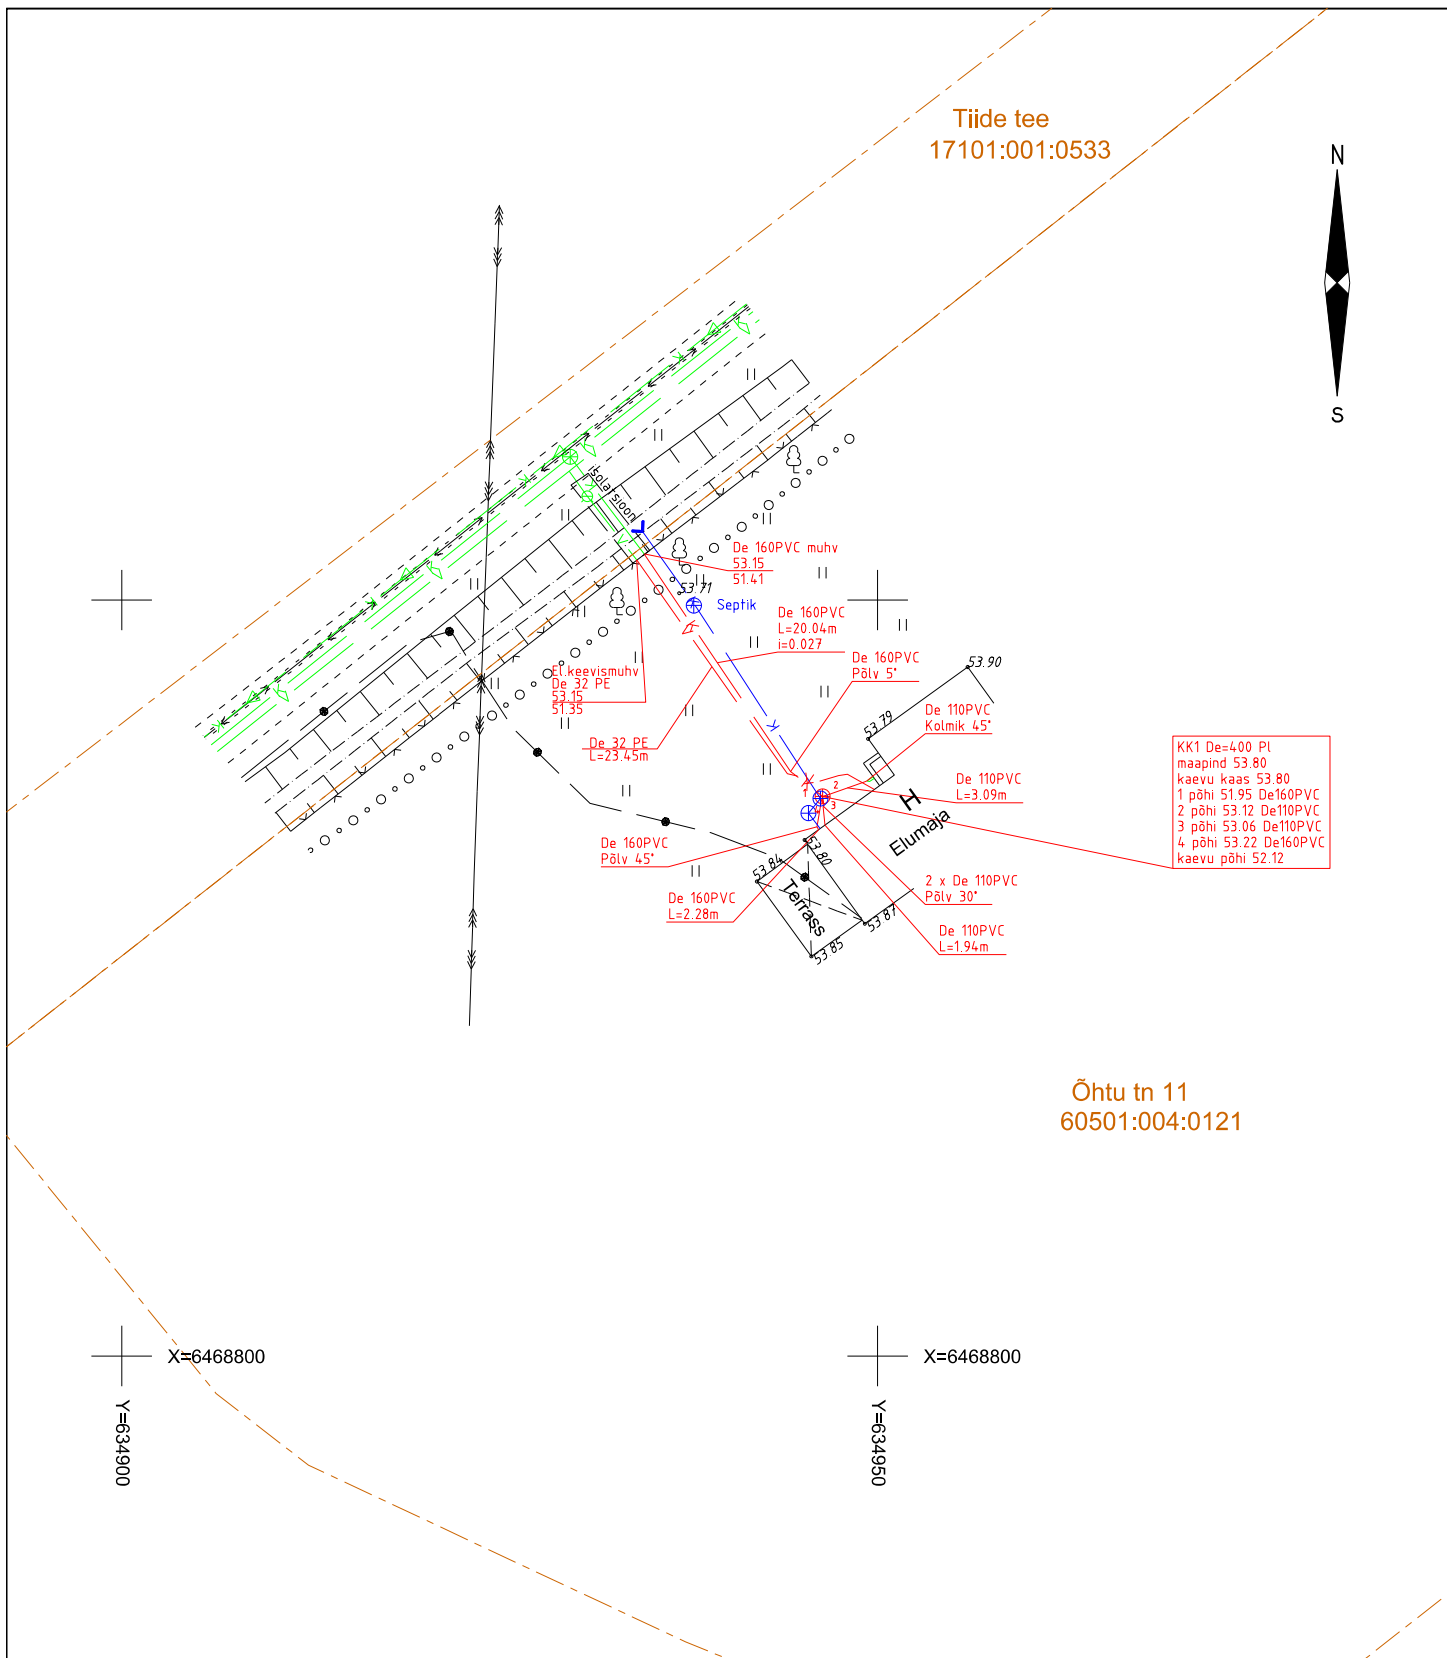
Tiide tee
17101:001:0533

N

S

Isolatsioon

De 160PVC muhv
53.15
51.41

53.71

Septik

De 160PVC
L=20.04m
i=0.027

De 160PVC
Põlv 5°

53.90

El.keevismuhv
De 32 PE
53.15
51.35

53.79

De 110PVC
Kolmik 45°

De 32 PE
L=23.45m

KK1 De=400 Pl
maapind 53.80
kaevu kaas 53.80
1 põhi 51.95 De160PVC
2 põhi 53.12 De110PVC
3 põhi 53.06 De110PVC
4 põhi 53.22 De160PVC
kaevu põhi 52.12

De 110PVC
L=3.09m

H
Elumaja

De 160PVC
Põlv 45°

53.84
53.80

Terrass

2 x De 110PVC
Põlv 30°

De 160PVC
L=2.28m

53.87
53.85

De 110PVC
L=1.94m

Õhtu tn 11
60501:004:0121

X=6468800
X=6468800
Y=634900
Y=634950